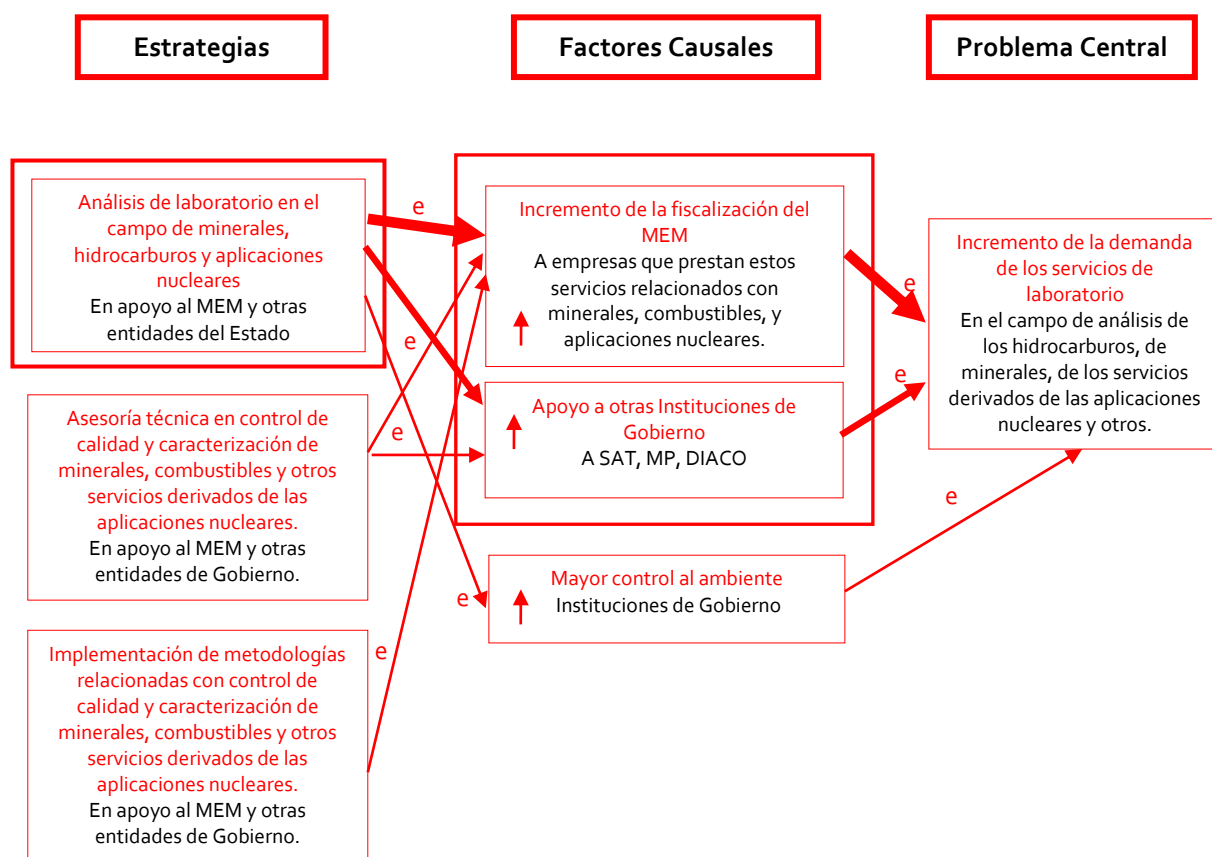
Estrategias

Factores Causales

Problema Central

Análisis de laboratorio en el campo de minerales, hidrocarburos y aplicaciones nucleares
En apoyo al MEM y otras entidades del Estado

Asesoría técnica en control de calidad y caracterización de minerales, combustibles y otros servicios derivados de las aplicaciones nucleares.
En apoyo al MEM y otras entidades de Gobierno.

Implementación de metodologías relacionadas con control de calidad y caracterización de minerales, combustibles y otros servicios derivados de las aplicaciones nucleares.
En apoyo al MEM y otras entidades de Gobierno.

e

e

e

e

e

Incremento de la fiscalización del MEM
A empresas que prestan estos servicios relacionados con minerales, combustibles, y aplicaciones nucleares.

Apoyo a otras Instituciones de Gobierno
A SAT, MP, DIACO

Mayor control al ambiente
Instituciones de Gobierno

e

e

e

Incremento de la demanda de los servicios de laboratorio
En el campo de análisis de los hidrocarburos, de minerales, de los servicios derivados de las aplicaciones nucleares y otros.